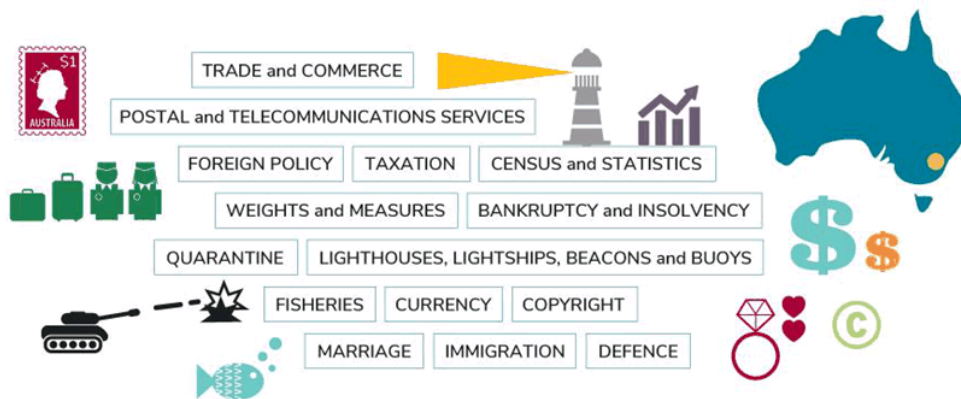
$1
AUSTRALIA

TRADE and COMMERCE

POSTAL and TELECOMMUNICATIONS SERVICES

FOREIGN POLICY
TAXATION
CENSUS and STATISTICS

WEIGHTS and MEASURES
BANKRUPTCY and INSOLVENCY

QUARANTINE
LIGHTHOUSES, LIGHTSHIPS, BEACONS and BUOYS

FISHERIES
CURRENCY
COPYRIGHT

MARRIAGE
IMMIGRATION
DEFENCE

$
$
©